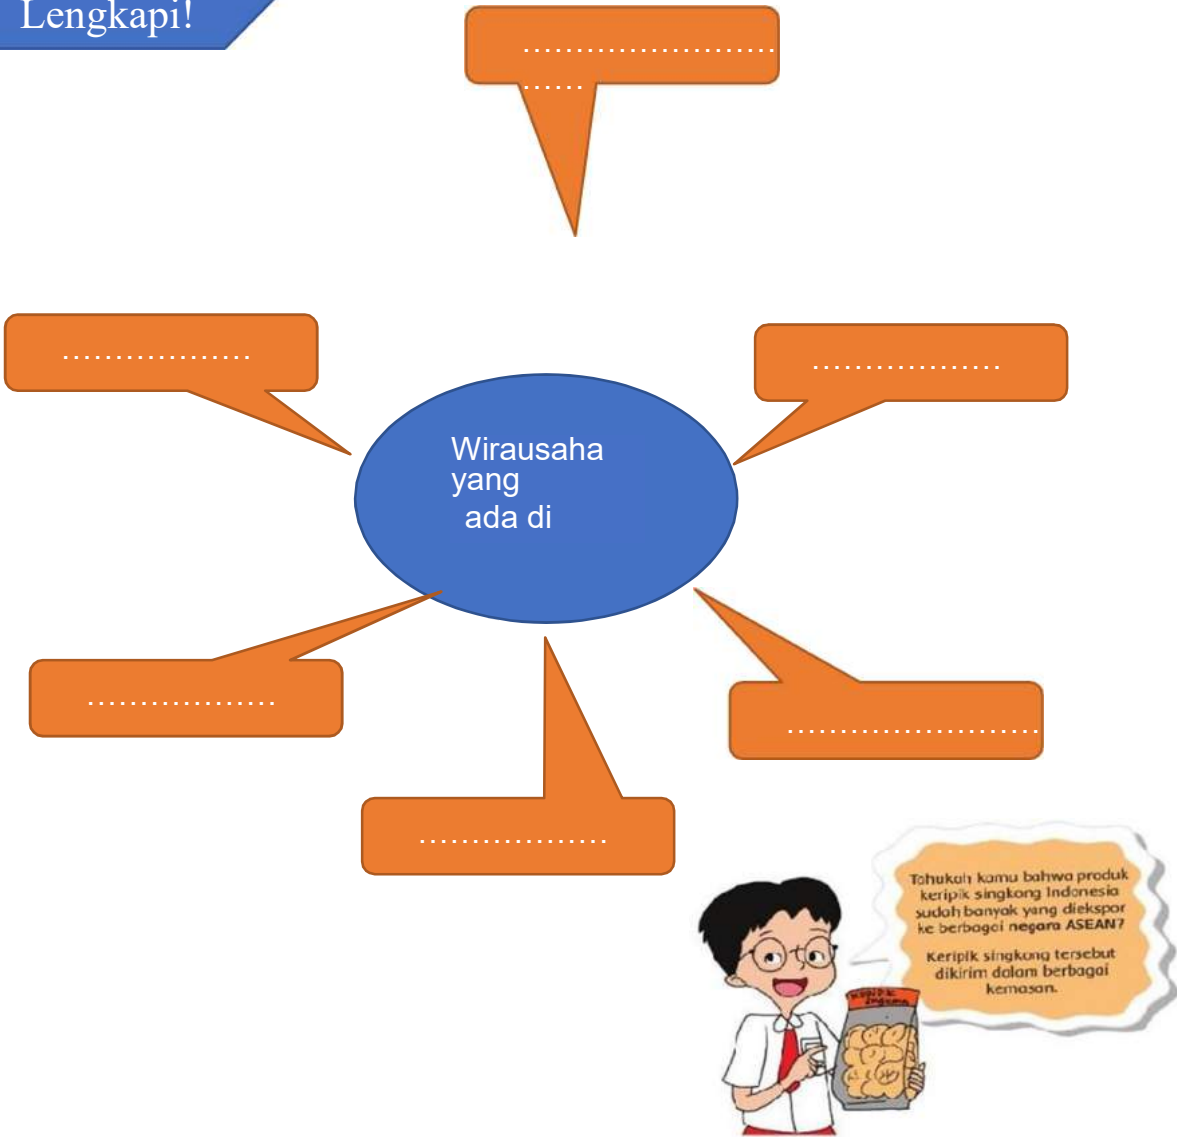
Lengkapi!

……………………………

Wirausaha yang ada di

………………

………………

………………

………………

………………………

Tahukah kamu bahwa produk keripik singkong Indonesia sudah banyak yang diekspor ke berbagai negara ASEAN?

Keripik singkong tersebut dikirim dalam berbagai kemasan.

KERIPIK Singkong